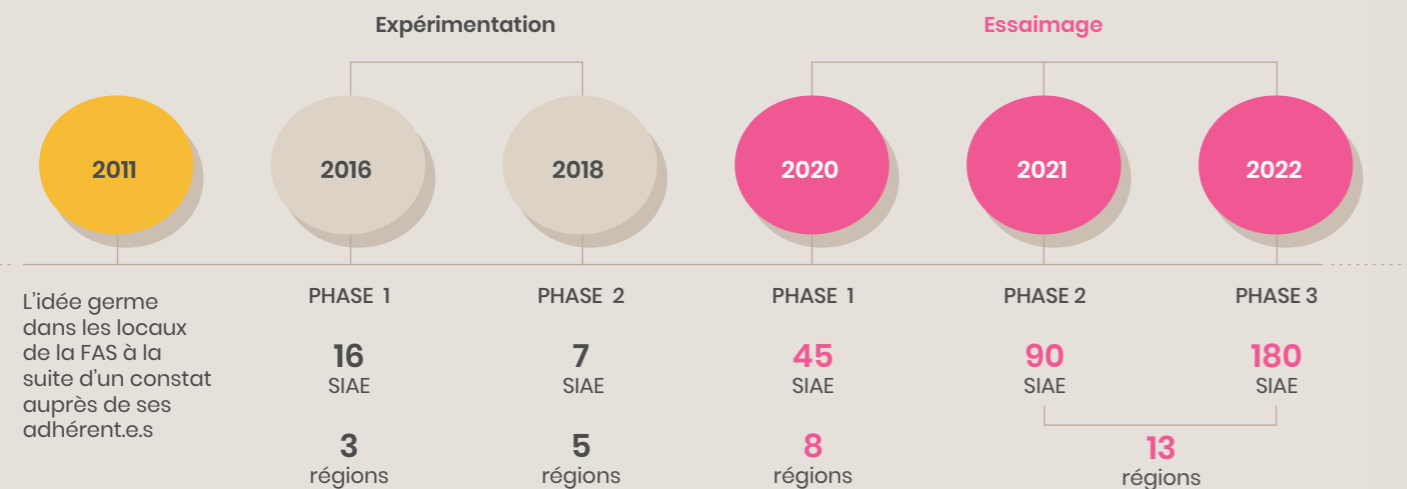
Expérimentation

Essaimage

2011

2016

2018

2020

2021

2022

L'idée germe dans les locaux de la FAS à la suite d'un constat auprès de ses adhérent.e.s

PHASE 1

16
SIAE

3
régions

PHASE 2

7
SIAE

5
régions

PHASE 1

45
SIAE

8
régions

PHASE 2

90
SIAE

PHASE 3

180
SIAE

13
régions